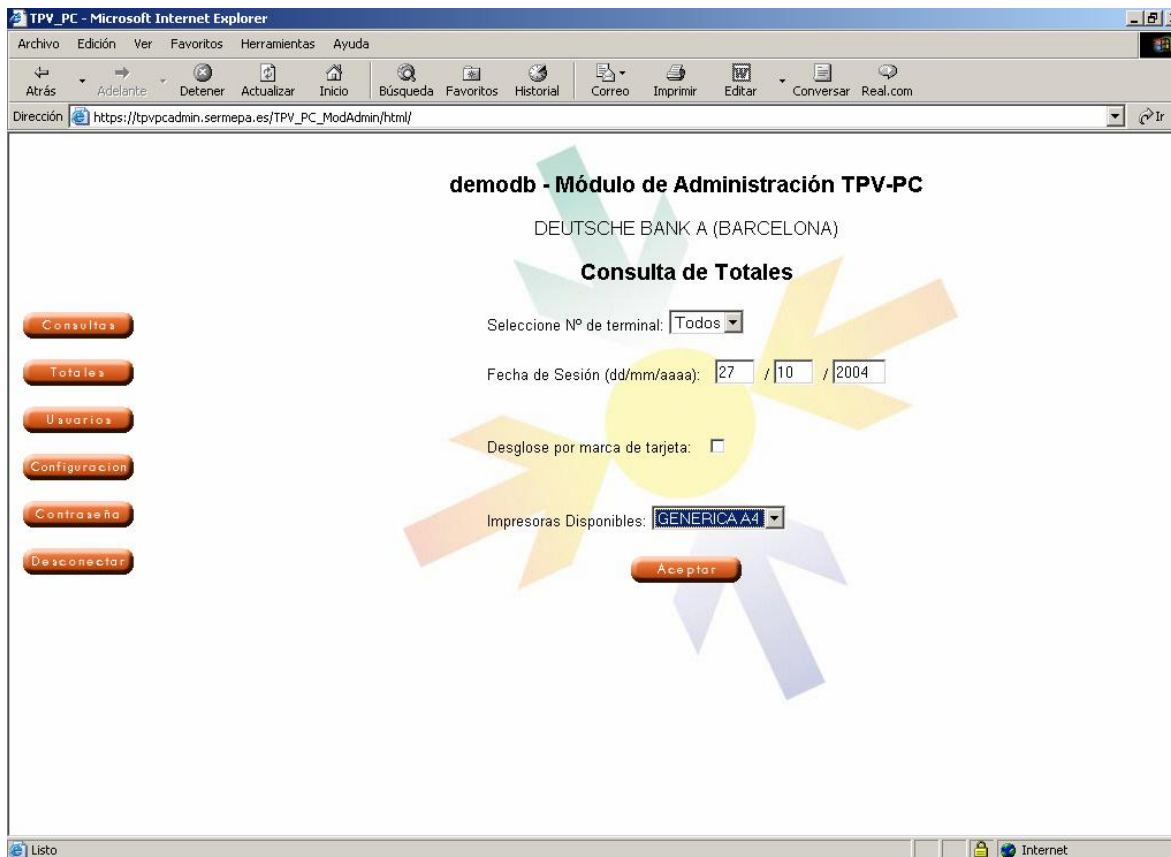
TPV_PC - Microsoft Internet Explorer

Archivo Edición Ver Favoritos Herramientas Ayuda

Atrás Adelante Detener Actualizar Inicio Búsqueda Favoritos Historial Correo Imprimir Editar Conversar Real.com

Dirección https://tpvpcadmin.sermepa.es/TPV_PC_ModAdmin/html/ Ir

demodb - Módulo de Administración TPV-PC

DEUTSCHE BANK A (BARCELONA)

Consulta de Totales

Consultas

Totales

Usuarios

Configuracion

Contraseña

Desconectar

Seleccione Nº de terminal: Todos

Fecha de Sesión (dd/mm/aaaa): 27 / 10 / 2004

Desglose por marca de tarjeta:

Impresoras Disponibles: GENERICA A4

Aceptar

Listo

Internet